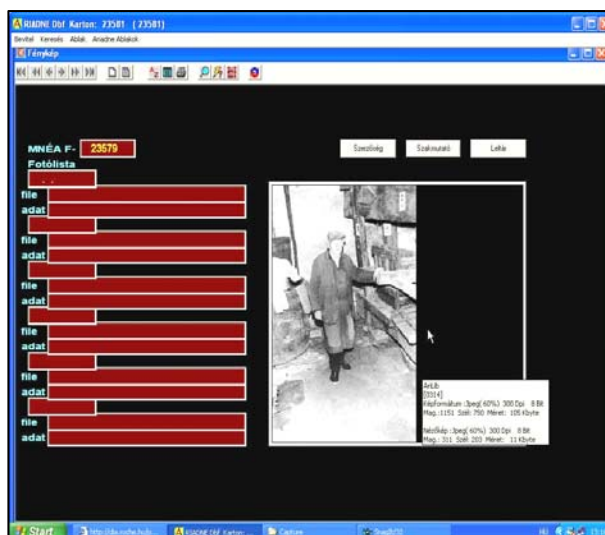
ARIADNE Dbf Karton: 23581 (23581)
Bevitel Keresés Ablak Ariadne Ablakok
Fénykép

MNÉA F- 23579
Fotólista
file
adat
file
adat
file
adat
file
adat
file
adat
file
adat

Szeziliség Szakmutató Leltár

ArLib
[0314]
Képformátum :Jpeg( 60%) 300 Dpi 8 Bit
Mag.:1151 Széll: 790 Méret: 105 Kbyte

Nézőkép :Jpeg( 60%) 300 Dpi 8 Bit
Mag.: 311 Széll: 203 Méret: 11 Kbyte

Start http://dis.roche.hu/o... ARIADNE Dbf Karton:... Capture SnagIt/32